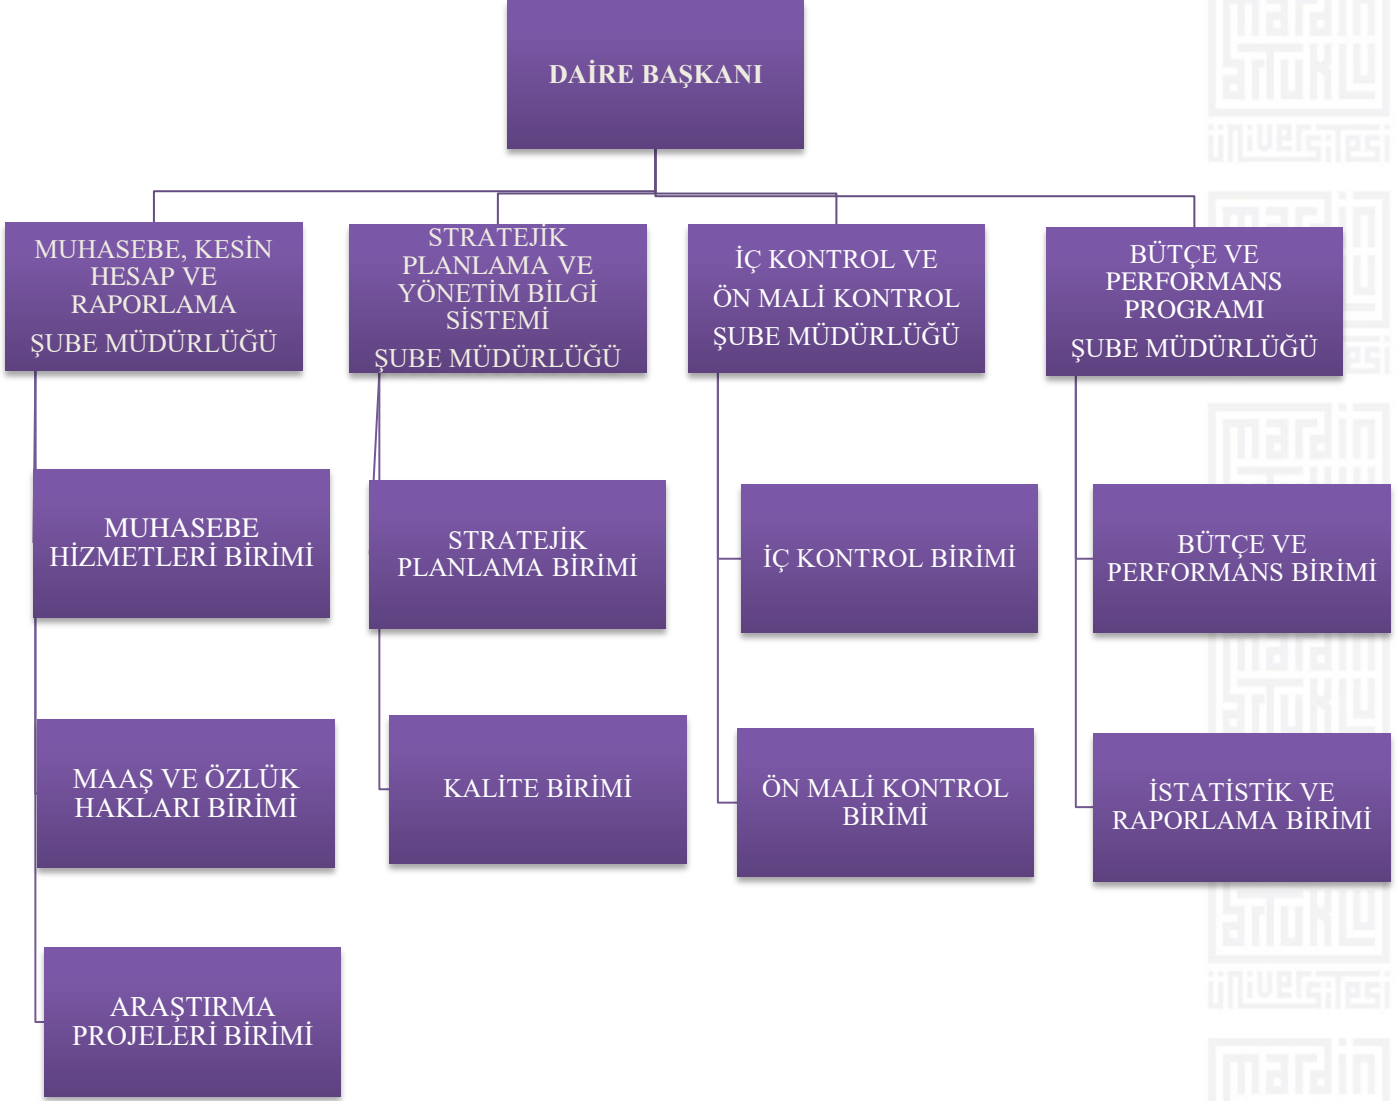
DAİRE BAŞKANI

MUHASEBE, KESİN HESAP VE RAPORLAMA

ŞUBE MÜDÜRLÜĞÜ

STRATEJİK PLANLAMA VE YÖNETİM BİLGİ SİSTEMİ

ŞUBE MÜDÜRLÜĞÜ

İÇ KONTROL VE

ÖN MALİ KONTROL

ŞUBE MÜDÜRLÜĞÜ

BÜTÇE VE PERFORMANS PROGRAMI

ŞUBE MÜDÜRLÜĞÜ

MUHASEBE HİZMETLERİ BİRİMİ

STRATEJİK PLANLAMA BİRİMİ

İÇ KONTROL BİRİMİ

BÜTÇE VE PERFORMANS BİRİMİ

MAAŞ VE ÖZLÜK HAKLARI BİRİMİ

KALİTE BİRİMİ

ÖN MALİ KONTROL BİRİMİ

İSTATİSTİK VE RAPORLAMA BİRİMİ

ARAŞTIRMA PROJELERİ BİRİMİ

mardin artuklu üniversitesi
mardin artuklu üniversitesi
mardin artuklu üniversitesi